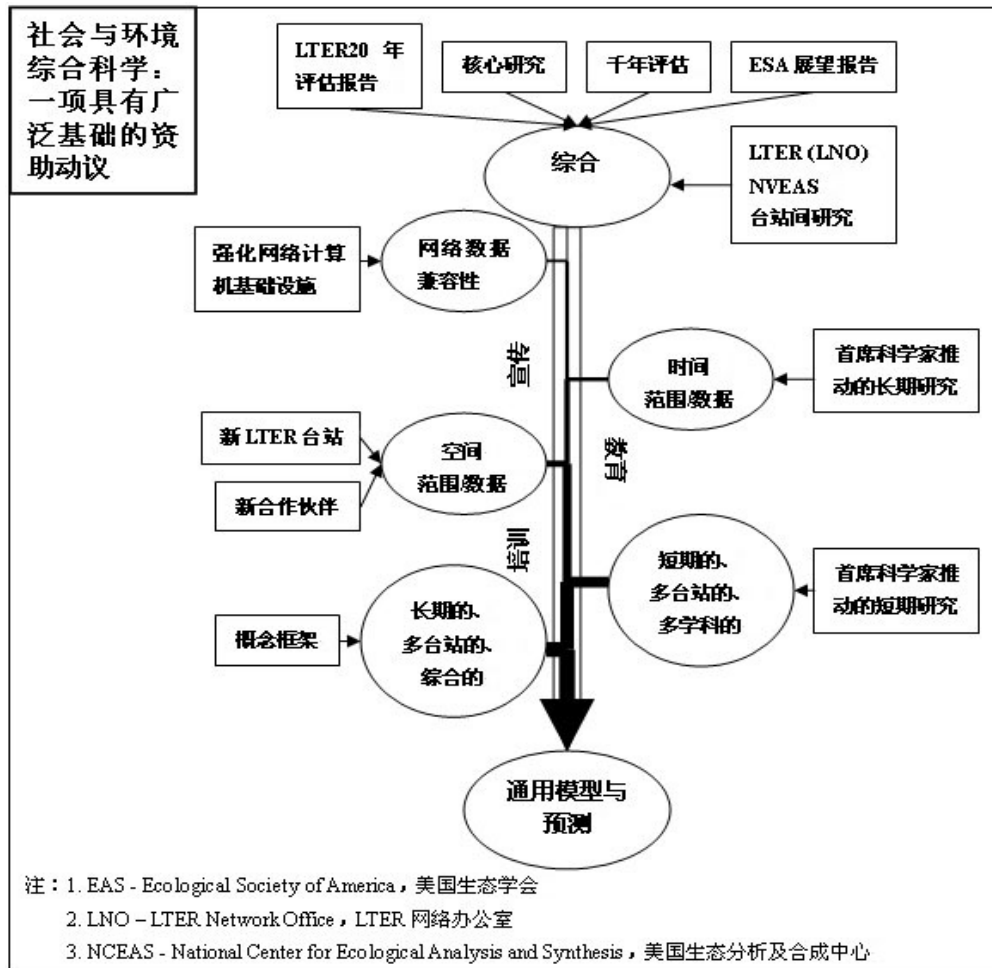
社会与环境综合科学：一项具有广泛基础的资助动议

LTER20 年评估报告

核心研究

千年评估

ESA 展望报告

综合

LTER (LNO) NVEAS 台站间研究

强化网络计算机基础设施

网络数据兼容性

宣传

时间范围数据

首席科学家推动的长期研究

教育

新 LTER 台站

新合作伙伴

空间范围数据

培训

短期的、多台站的、多学科的

首席科学家推动的短期研究

概念框架

长期的、多台站的、综合的

通用模型与预测

注：1. EAS - Ecological Society of America，美国生态学会
2. LNO – LTER Network Office，LTER 网络办公室
3. NCEAS - National Center for Ecological Analysis and Synthesis，美国生态分析及合成中心